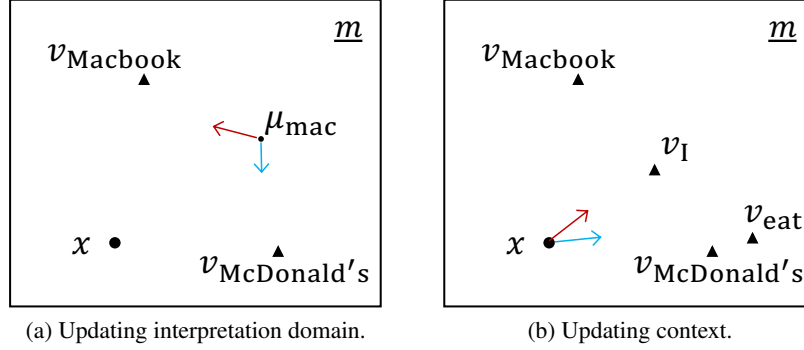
$\underline{m}$

$v_{\text{Macbook}}$

$\mu_{\text{mac}}$

$x$

$v_{\text{McDonald's}}$

(a) Updating interpretation domain.

$\underline{m}$

$v_{\text{Macbook}}$

$v_{\text{I}}$

$v_{\text{eat}}$

$x$

$v_{\text{McDonald's}}$

(b) Updating context.